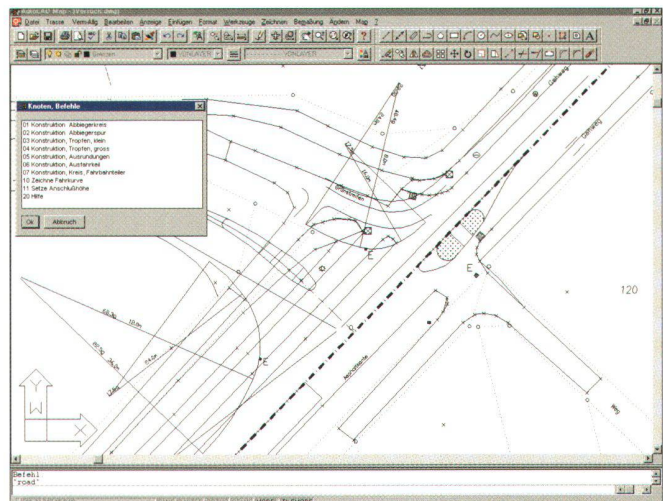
AutoCAD Map - [Versuch.dwg]

Datei Trasse Vermaßg Bearbeiten Anzeige Einfügen Format Werkzeuge Zeichnen Bemaßung Ändern Map ?

Knoten, Befehle

01 Konstruktion, Abbiegerkreis
02 Konstruktion, Abbiegerspur
03 Konstruktion, Tropfen, klein
04 Konstruktion, Tropfen, gross
05 Konstruktion, Ausrundungen
06 Konstruktion, Austrehkreis
07 Konstruktion, Kreis, Fahrbahnteiler
10 Zeichne Fahrkurve
11 Setze Anschlußhöhe
20 Hilfe

Ok Abbruch

E

E

E

120

Befehl:
"road"